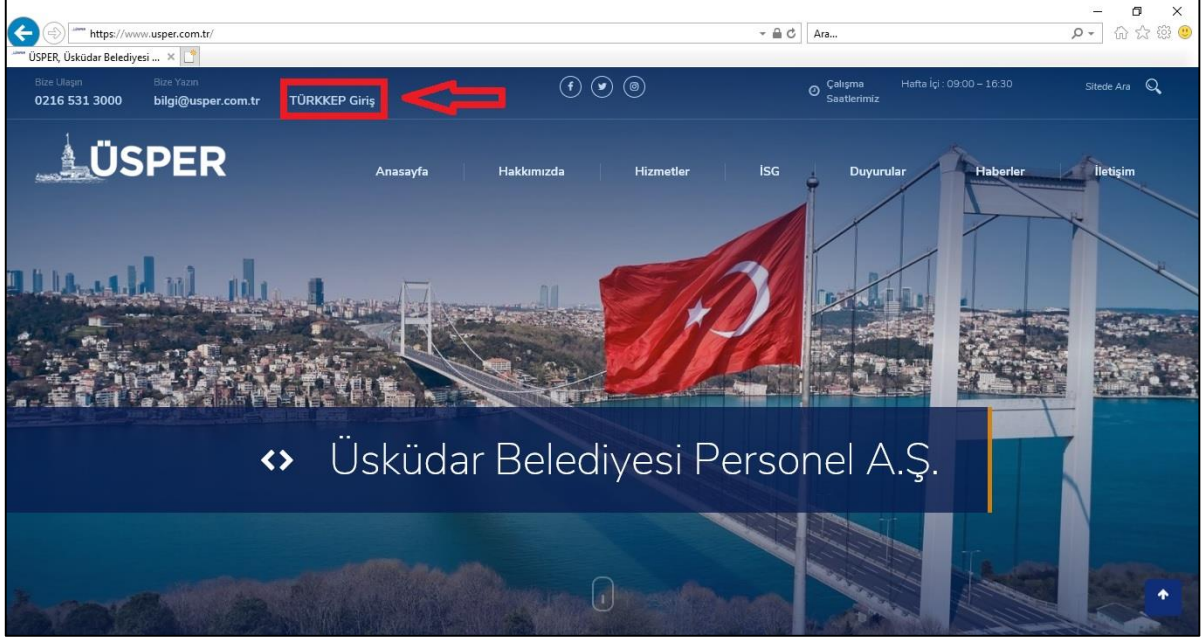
https://www.usper.com.tr/

Ara...

ÜSPER, Üsküdar Belediyesi ... ×

Bize Ulaşın
0216 531 3000

Bize Yazın
bilgi@usper.com.tr

TÜRKKEP Giriş

Çalışma Saatlerimiz

Hafta İçi : 09:00 – 16:30

Sitede Ara

ÜSPER

Anasayfa

Hakkımızda

Hizmetler

İSG

Duyurular

Haberler

İletişim

Üsküdar Belediyesi Personel A.Ş.